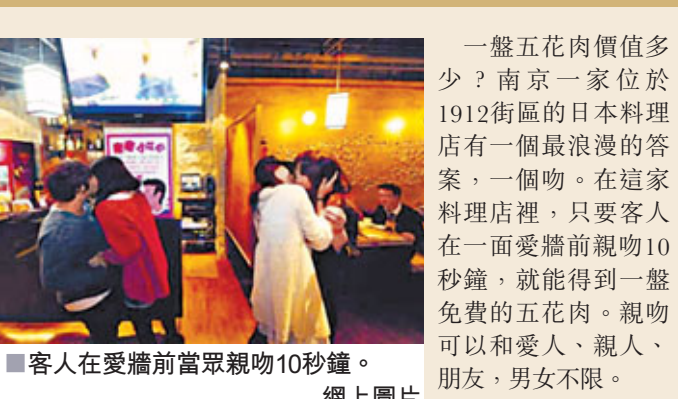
■客人在愛牆前當眾親吻10秒鐘。

網上圖片

一盤五花肉價值多少？南京一家位於1912街區的日本料理店有一個最浪漫的答案，一個吻。在這家料理店裡，只要客人在一面愛牆前親吻10秒鐘，就能得到一盤免費的五花肉。親吻可以和愛人、親人、朋友，男女不限。